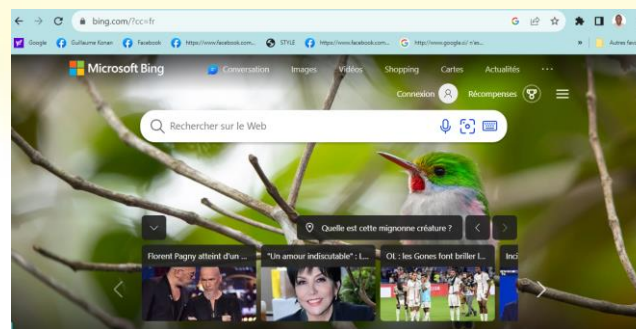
bing.com/?cc=fr

Google Guillaume Kenan Facebook https://www.facebook.com... STYLE https://www.facebook.com... http://www.google.c/ s'es... Autres fav

Microsoft Bing Conversation Images Vidéos Shopping Cartes Actualités ···

Connexion Récompenses

Rechercher sur le Web

Quelle est cette mignonne créature ?

Florent Pagny atteint d'un ...

"Un amour indiscutable" : L...

OL : les Gones font briller l...

Inci